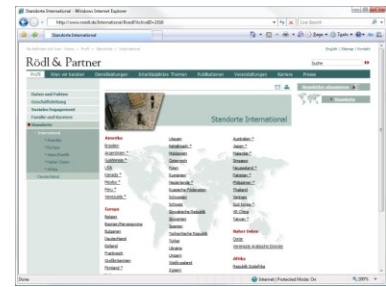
Standorte International - Windows Internet Explorer

http://www.roedl.de/international/

Standorte International

Rödl & Partner

Suche

Rödl | Wer wir sind | Dienstleistungen | Interdisziplinäre Themen | Publikationen | Veranstaltungen | Karriere | Presse

Daten und Fakten
Geschichte
Soziales Engagement
Standorte

Standorte International

Amerika
Brasilien
Argentinien
Guatemala
USA
Kanada
Mexiko
Peru
Venezuela

Europa
Belgien
Bosnien-Herzegowina
Bulgarien
Deutschland
Estland
Frankreich
Großbritannien
Finnland

Litauen
Luxemburg
Mazedonien
Österreich
Polen
Rumänien
Niederlande
Russische Föderation
Schweden
Schweiz
Slowakische Republik
Slowenien
Spanien
Tschechische Republik
Türkei
Ukraine
Ungarn
Weißrussland
Zypern

Australien
Japan
Malaysia
Singapur
Neuseeland
Indien
Pakistan
Philippinen
Thailand
Vietnam
Süd-Korea
VR China
Taiwan

Naher Osten
Dubai
Vereinigte Arabische Emirate

Afrika
Republik Südafrika

Done | Internet | Protected Mode: On | 100%